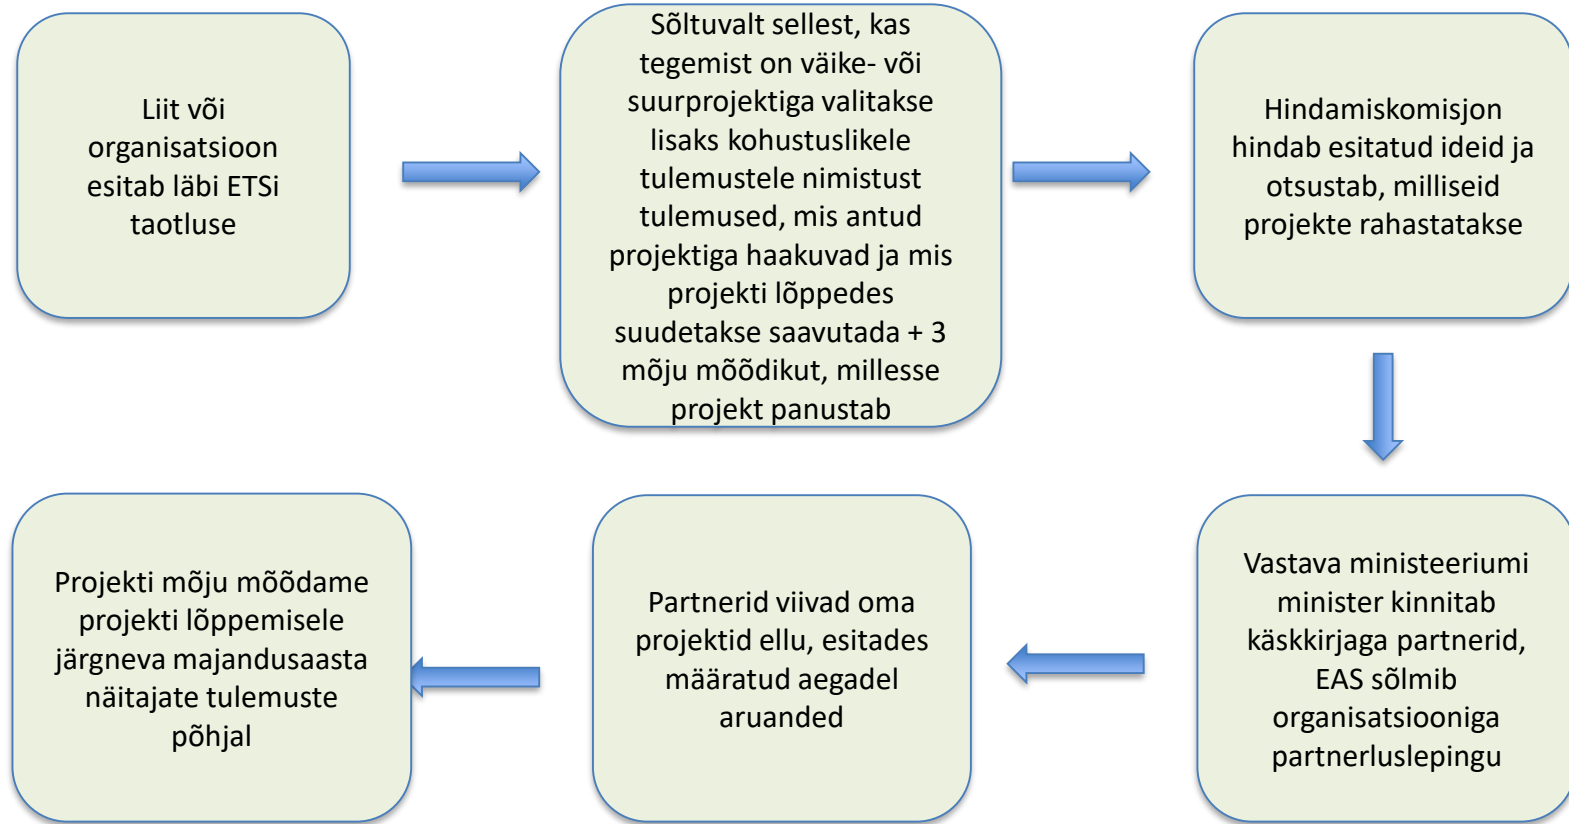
Liit või organisatsioon esitab läbi ETSi taotluse

Sõltuvalt sellest, kas tegemist on väike- või suurprojektiga valitakse lisaks kohustuslikele tulemustele nimistust tulemused, mis antud projektiga haakuvad ja mis projekti lõppedes suudetakse saavutada + 3 mõju mõõdikut, millesse projekt panustab

Hindamiskomisjon hindab esitatud ideid ja otsustab, milliseid projekte rahastatakse

Vastava ministeeriumi minister kinnitab käskkirjaga partnerid, EAS sõlmib organisatsiooniga partnerluslepingu

Partnerid viivad oma projektid ellu, esitades määratud aegadel aruanded

Projekti mõju mõõdame projekti lõppemisele järgneva majandusaasta näitajate tulemuste põhjal